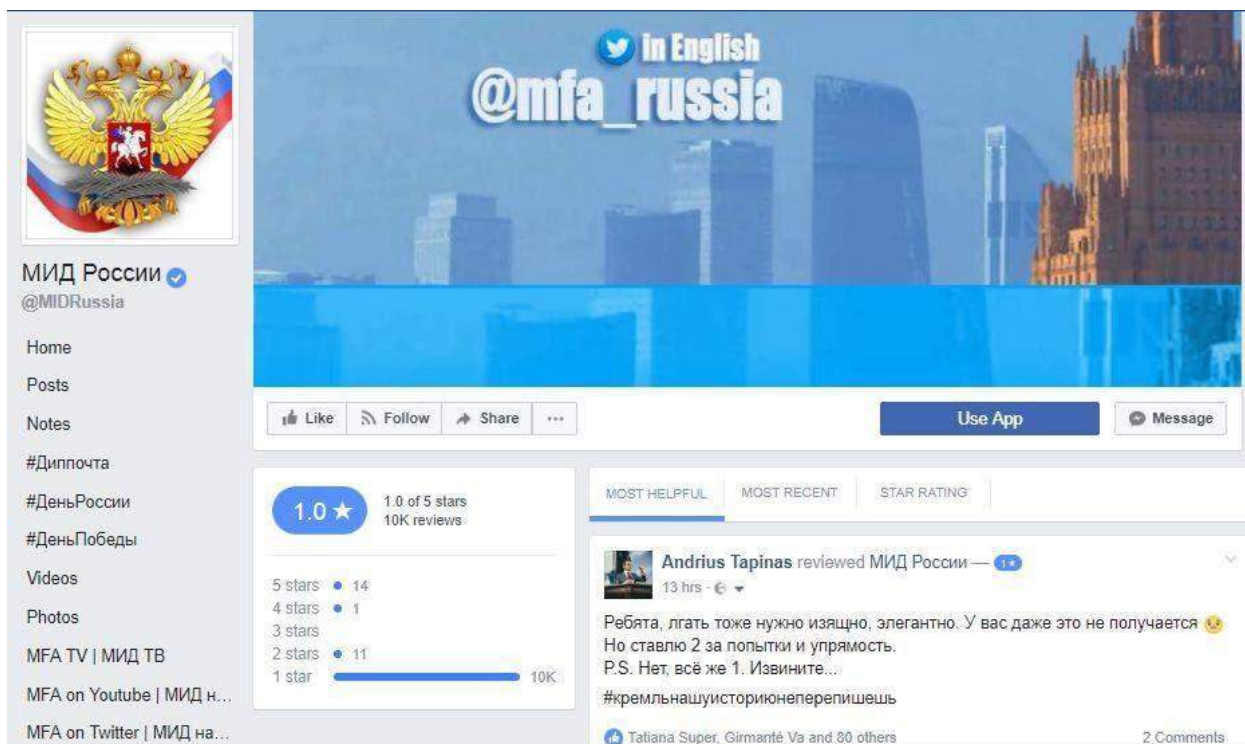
in English
@mfa_russia

МИД России
@MIDRussia

Home
Posts
Notes
#Диппочта
#ДеньРоссии
#ДеньПобеды
Videos
Photos
MFA TV | МИД ТВ
MFA on Youtube | МИД н...
MFA on Twitter | МИД на...

Like Follow Share ···

Use App
Message

1.0 ★
1.0 of 5 stars
10K reviews

| | |
|---|---|
| 5 stars | 14 |
| 4 stars | 1 |
| 3 stars | |
| 2 stars | 11 |
| 1 star | 10K |

MOST HELPFUL MOST RECENT STAR RATING

Andrius Tapinas reviewed МИД России — 1★
13 hrs ·

Ребята, лгать тоже нужно изящно, элегантно. У вас даже это не получается
Но ставлю 2 за попытки и упрямость.
P.S. Нет, всё же 1. Извините...

#кремльнашуисториюнеперепишешь

Tatiana Super, Girmantė Va and 80 others
2 Comments